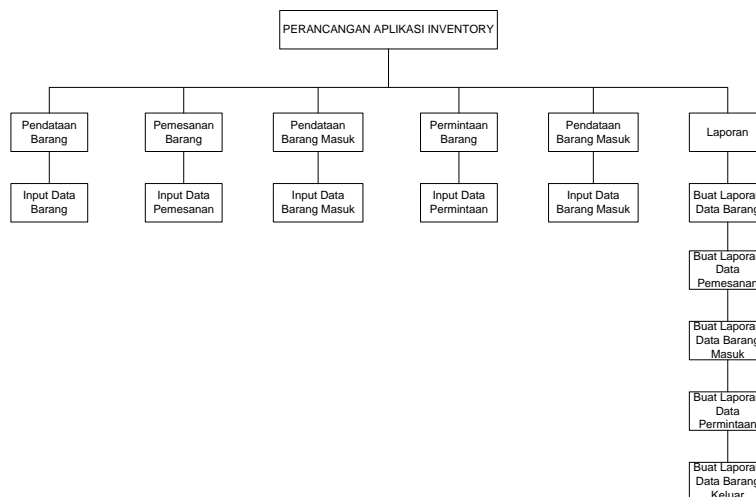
PERANCANGAN APLIKASI INVENTORY

Pendataan Barang

Input Data Barang

Pemesanan Barang

Input Data Pemesanan

Pendataan Barang Masuk

Input Data Barang Masuk

Permintaan Barang

Input Data Permintaan

Pendataan Barang Masuk

Input Data Barang Masuk

Laporan

Buat Lapora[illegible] Data Barang

Buat Lapora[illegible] Data Pemesanan

Buat Lapora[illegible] Data Barang Masuk

Buat Lapora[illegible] Data Permintaan

Buat Lapora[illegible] Data Barang Keluar